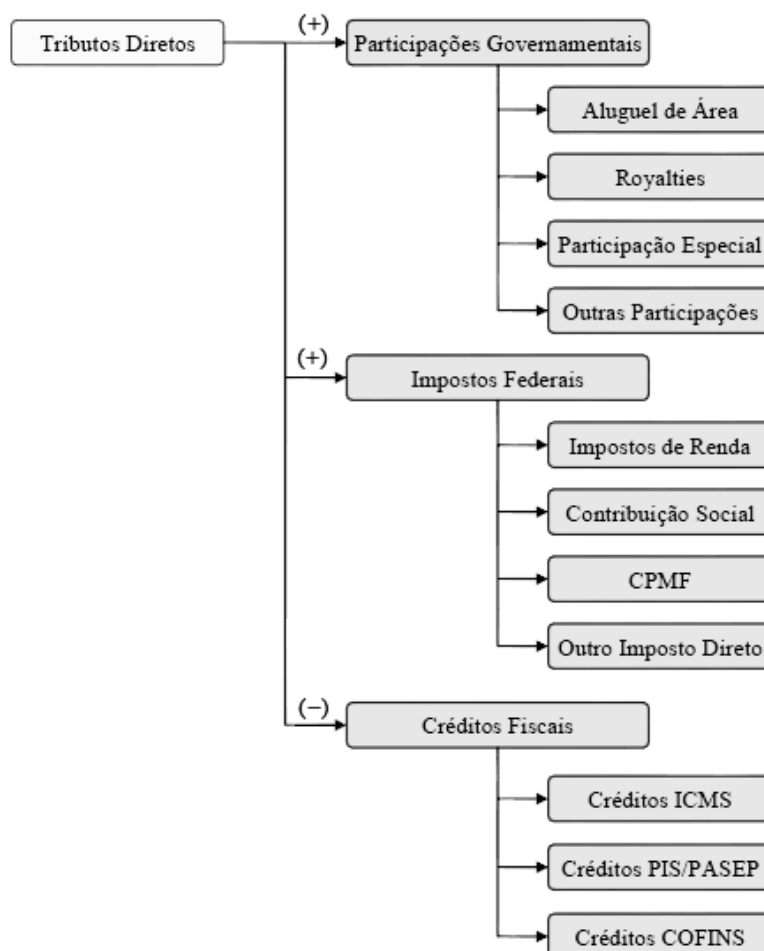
Tributos Diretos

(+)
Participações Governamentais

Aluguel de Área

Royalties

Participação Especial

Outras Participações

(+)
Impostos Federais

Impostos de Renda

Contribuição Social

CPMF

Outro Imposto Direto

(−)
Créditos Fiscais

Créditos ICMS

Créditos PIS/PASEP

Créditos COFINS